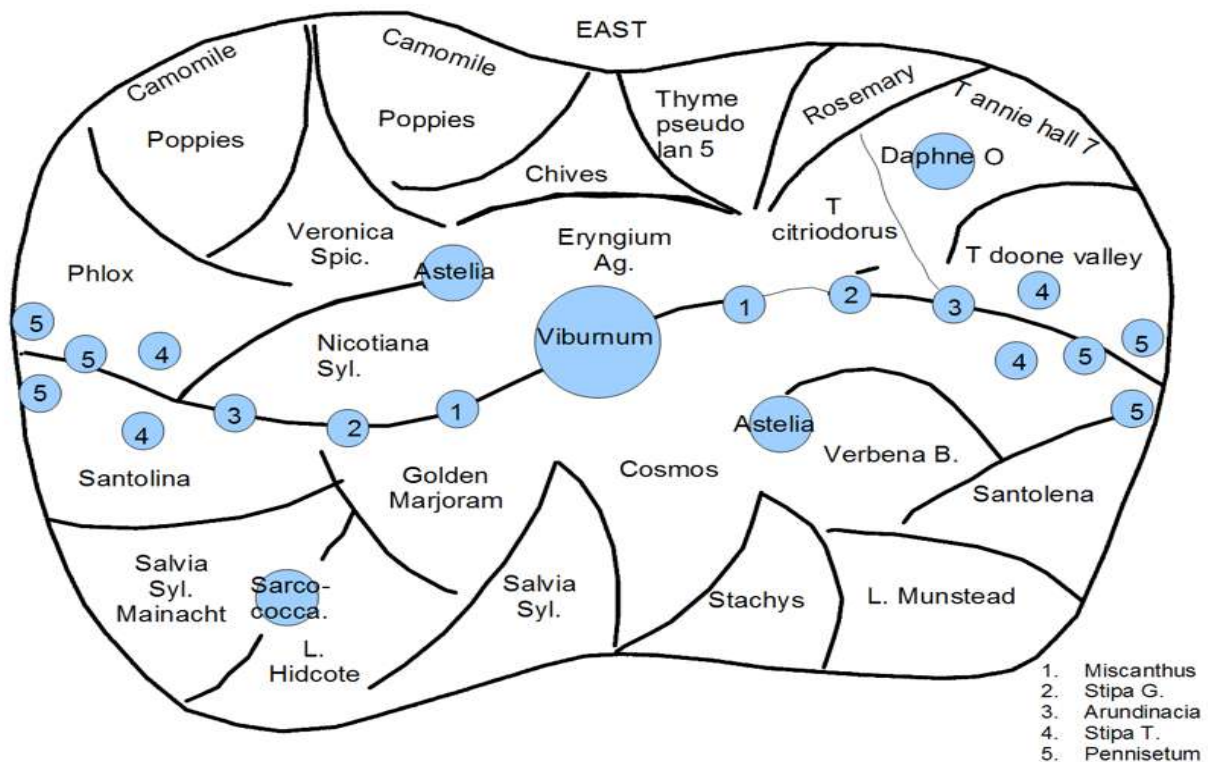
EAST

Camomile

Poppies

Camomile

Poppies

Chives

Thyme pseudo lan 5

Rosemary

T annie hall 7

Daphne O

T citriodorus

T doone valley

Veronica Spic.

Eryngium Ag.

Phlox

Astelia

5

5

4

5

Nicotiana Syl.

Viburnum

1

2

3

4

4

5

5

5

3

2

1

4

Santolina

Astelia

Verbena B.

Golden Marjoram

Cosmos

Santolena

Salvia Syl. Mainacht

Sarco-cocca.

L. Hidcote

Salvia Syl.

Stachys

L. Munstead

1. Miscanthus
2. Stipa G.
3. Arundinacia
4. Stipa T.
5. Pennisetum